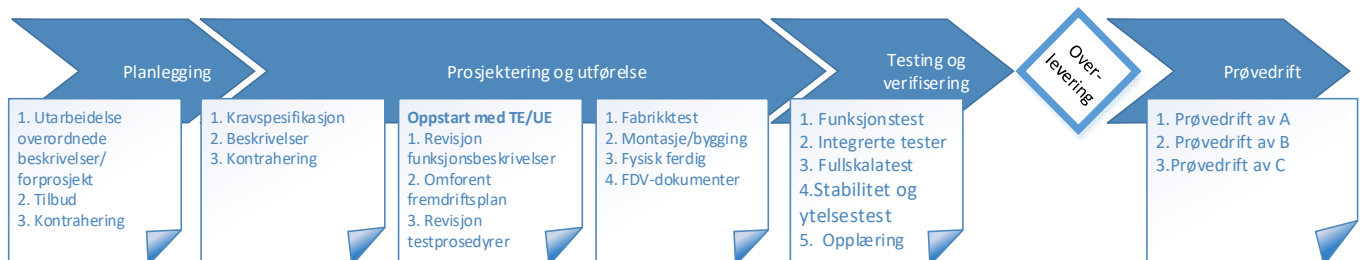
Planlegging

Prosjektering og utførelse

Testing og verifisering

Over-levering

Prøvedrift

1. Utarbeidelse overordnede beskrivelser/ forprosjekt
2. Tilbud
3. Kontrahering

1. Kravspesifikasjon
2. Beskrivelser
3. Kontrahering

Oppstart med TE/UE
1. Revisjon funksjonsbeskrivelser
2. Omforent fremdriftsplan
3. Revisjon testprosedyrer

1. Fabrikktest
2. Montasje/bygging
3. Fysisk ferdig
4. FDV-dokumenter

1. Funksjonstest
2. Integrerte tester
3. Fullskalatest
4.Stabilitet og ytelsestest
5. Opplæring

1. Prøvedrift av A
2. Prøvedrift av B
3.Prøvedrift av C